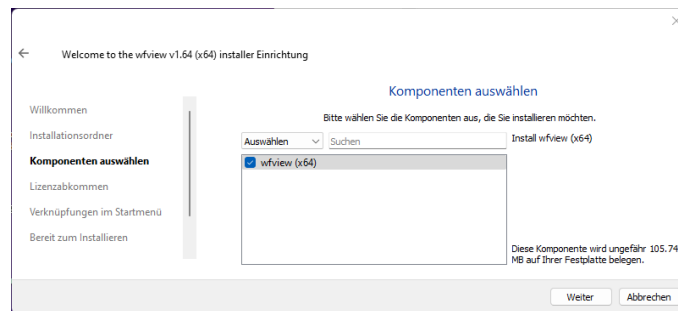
Welcome to the wfview v1.64 (x64) installer Einrichtung

Willkommen
Installationsordner
Komponenten auswählen
Lizenzabkommen
Verknüpfungen im Startmenü
Bereit zum Installieren

Komponenten auswählen

Bitte wählen Sie die Komponenten aus, die Sie installieren möchten.

Auswählen
Suchen

wfview (x64)

Install wfview (x64)

Diese Komponente wird ungefähr 105.74 MB auf Ihrer Festplatte belegen.

Weiter
Abbrechen